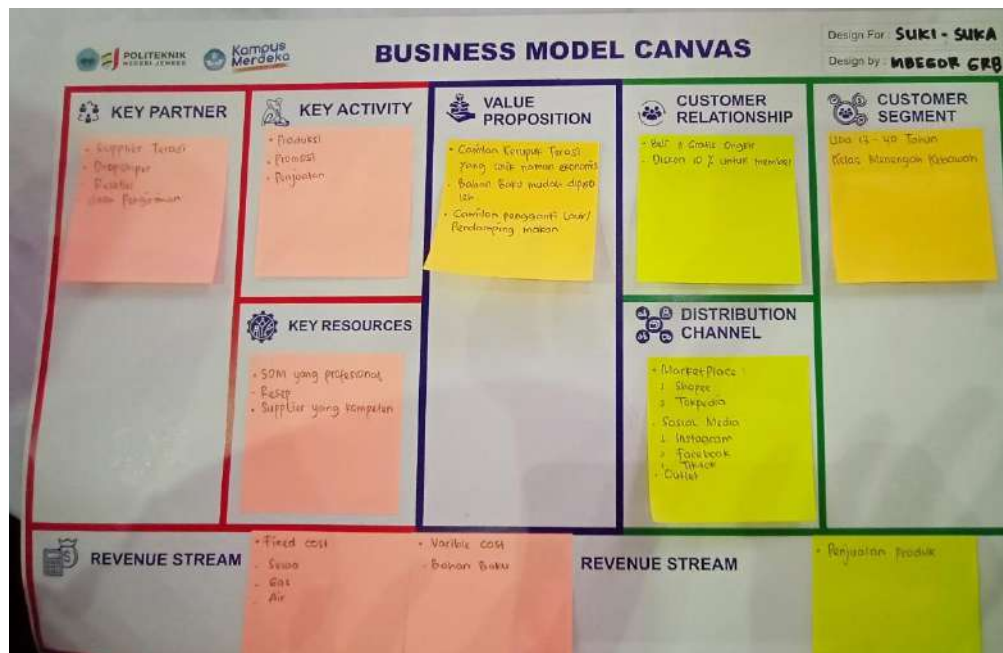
POLITEKNIK NEGERI JEMBER

Kampus Merdeka

BUSINESS MODEL CANVAS

Design For: SUKI - SUKA
Design by: MBEGOR GRB

KEY PARTNER
- Supplier Terasi
- Dropshiper
- Reseller
- Jasa Pengiriman

KEY ACTIVITY
- Produksi
- Promosi
- Penjualan

VALUE PROPOSITION
- Camilan Kerupuk Terasi yang enak namun ekonomis
- Bahan Baku mudah didapatkan
- Camilan pengganti Lauk/ Pendamping makan

CUSTOMER RELATIONSHIP
- Beli 5 Gratis Ongkir
- Diskon 10 % untuk member

CUSTOMER SEGMENT
Usia 17 - 40 Tahun
Kelas Menengah Kebawah

KEY RESOURCES
- SDM yang profesional
- Resep
- Supplier yang kompeten

DISTRIBUTION CHANNEL
- Market Place :
1. Shopee
2. Tokopedia
- Sosial Media
1. Instagram
2. Facebook
3. Tiktok
- Outlet

REVENUE STREAM
- Fixed cost
- Sewa
- Gas
- Air

- Varible cost
- Bahan Baku

REVENUE STREAM
- Penjualan Produk